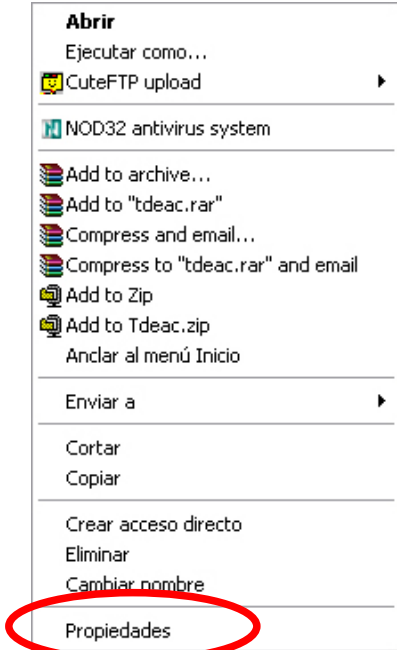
Abrir
Ejecutar como...
CuteFTP upload
NOD32 antivirus system
Add to archive...
Add to "tdeac.rar"
Compress and email...
Compress to "tdeac.rar" and email
Add to Zip
Add to Tdeac.zip
Anclar al menú Inicio
Enviar a
Cortar
Copiar
Crear acceso directo
Eliminar
Cambiar nombre
Propiedades